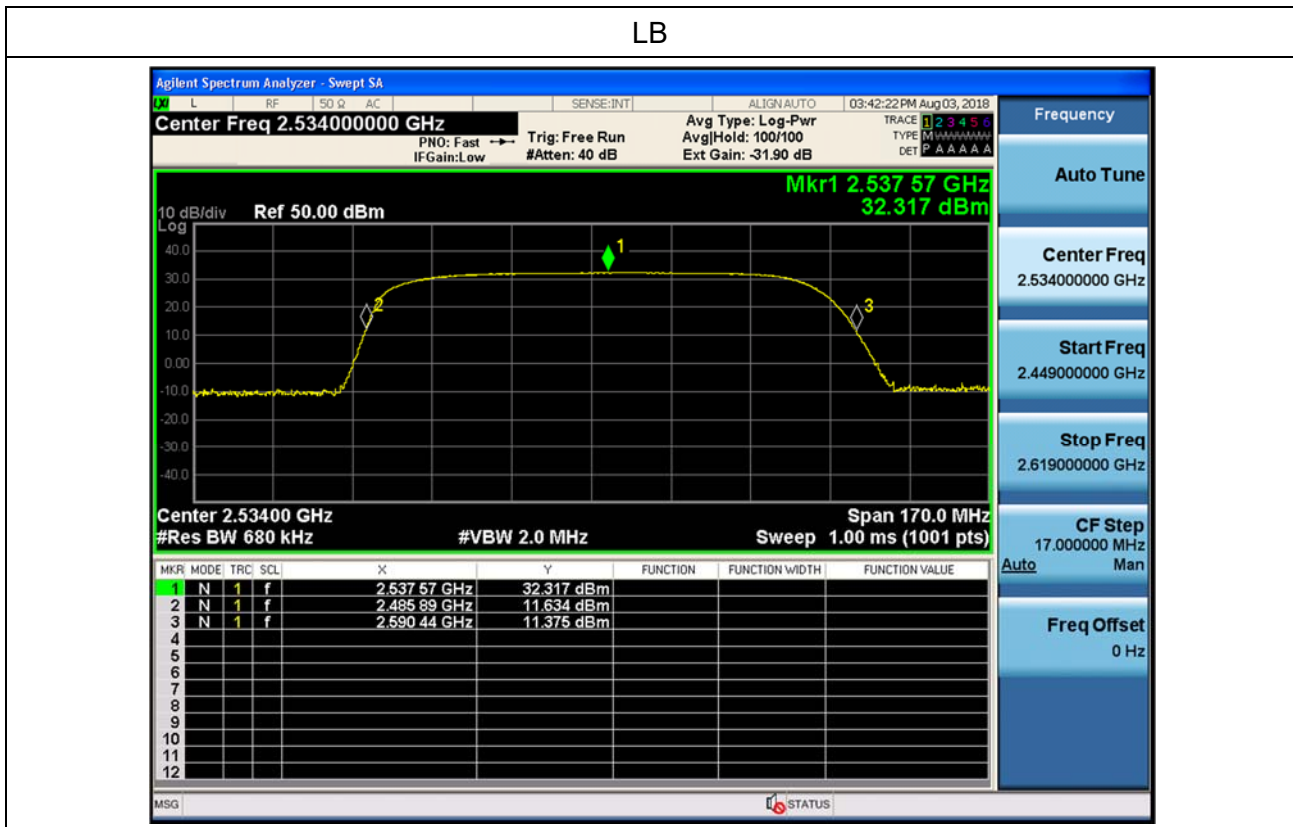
LB

Agilent Spectrum Analyzer - Swept SA

L RF 50 Ω AC SENSE:INT ALIGN AUTO 03:42:22 PM Aug 03, 2018

Center Freq 2.534000000 GHz

PNO: Fast IFGain:Low

Trig: Free Run #Atten: 40 dB

Avg Type: Log-Pwr Avg|Hold: 100/100 Ext Gain: -31.90 dB

TRACE 1 2 3 4 5 6 TYPE M WWWWW DET P A A A A A

Mkr1 2.537 57 GHz 32.317 dBm

10 dB/div Log Ref 50.00 dBm

40.0 30.0 20.0 10.0 0.00 -10.0 -20.0 -30.0 -40.0

1 2 3

Center 2.53400 GHz #Res BW 680 kHz #VBW 2.0 MHz Span 170.0 MHz Sweep 1.00 ms (1001 pts)

| MKR | MODE | TRC | SCL | X | Y | FUNCTION | FUNCTION WIDTH | FUNCTION VALUE |
|---|---|---|---|---|---|---|---|---|
| 1 | N | 1 | f | 2.537 57 GHz | 32.317 dBm | | | |
| 2 | N | 1 | f | 2.485 89 GHz | 11.634 dBm | | | |
| 3 | N | 1 | f | 2.590 44 GHz | 11.375 dBm | | | |
| 4 | | | | | | | | |
| 5 | | | | | | | | |
| 6 | | | | | | | | |
| 7 | | | | | | | | |
| 8 | | | | | | | | |
| 9 | | | | | | | | |
| 10 | | | | | | | | |
| 11 | | | | | | | | |
| 12 | | | | | | | | |

Frequency

Auto Tune

Center Freq 2.534000000 GHz

Start Freq 2.449000000 GHz

Stop Freq 2.619000000 GHz

CF Step 17.000000 MHz Auto Man

Freq Offset 0 Hz

MSG STATUS